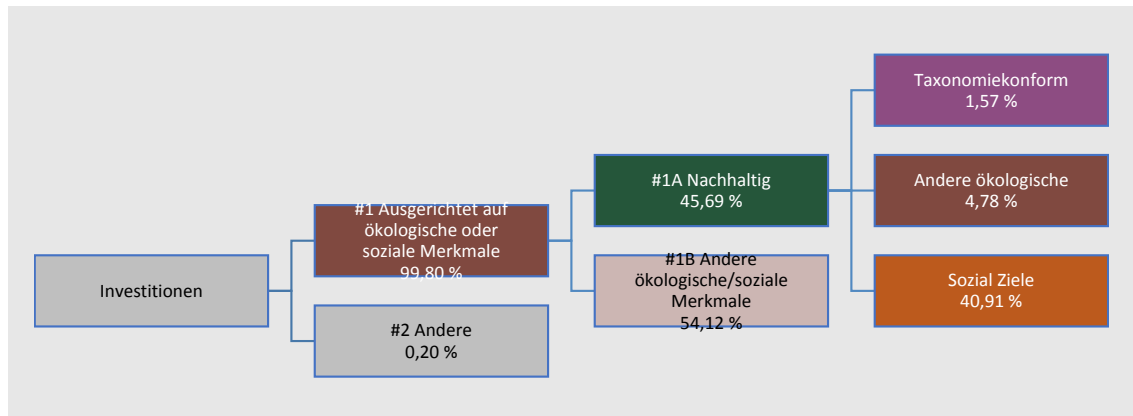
Investitionen

#1 Ausgerichtet auf ökologische oder soziale Merkmale 99,80 %

#2 Andere 0,20 %

#1A Nachhaltig 45,69 %

#1B Andere ökologische/soziale Merkmale 54,12 %

Taxonomiekonform 1,57 %

Andere ökologische 4,78 %

Sozial Ziele 40,91 %